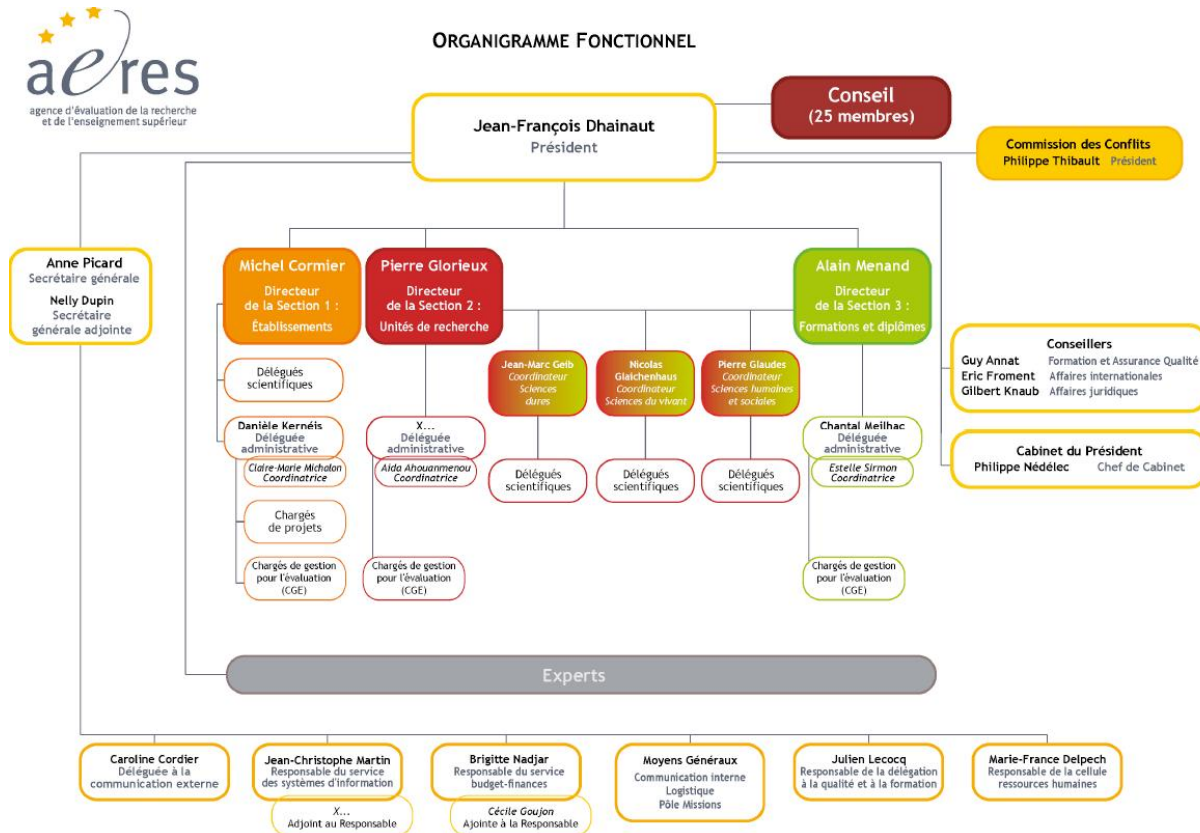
aeres
agence d'évaluation de la recherche et de l'enseignement supérieur

ORGANIGRAMME FONCTIONNEL

Jean-François Dhainaut
Président

Conseil
(25 membres)

Commission des Conflits
Philippe Thibault Président

Anne Picard
Secrétaire générale
Nelly Dupin
Secrétaire générale adjointe

Michel Cormier
Directeur de la Section 1 : Établissements

Pierre Glorieux
Directeur de la Section 2 : Unités de recherche

Alain Menand
Directeur de la Section 3 : Formations et diplômes

Conseillers
Guy Annat Formation et Assurance Qualité
Eric Froment Affaires internationales
Gilbert Knaub Affaires juridiques

Cabinet du Président
Philippe Nédélec Chef de Cabinet

Délégués scientifiques

Jean-Marc Geib
Coordinateur Sciences dures

Nicolas Glaichenhaus
Coordinateur Sciences du vivant

Pierre Glaudes
Coordinateur Sciences humaines et sociales

Danièle Kernéis
Déléguée administrative
Claire-Marie Michalon
Coordinatrice

X...
Déléguée administrative
Aïda Ahouanmenou
Coordinatrice

Chantal Meilhac
Déléguée administrative
Estelle Sirmon
Coordinatrice

Délégués scientifiques

Délégués scientifiques

Délégués scientifiques

Chargés de projets

Chargés de gestion pour l'évaluation (CGE)

Chargés de gestion pour l'évaluation (CGE)

Chargés de gestion pour l'évaluation (CGE)

Experts

Caroline Cordier
Déléguée à la communication externe

Jean-Christophe Martin
Responsable du service des systèmes d'information
X...
Adjoint au Responsable

Brigitte Nadjar
Responsable du service budget-finances
Cécile Goujon
Ajointe à la Responsable

Moyens Généraux
Communication interne
Logistique
Pôle Missions

Julien Lecocq
Responsable de la délégation à la qualité et à la formation

Marie-France Delpech
Responsable de la cellule ressources humaines